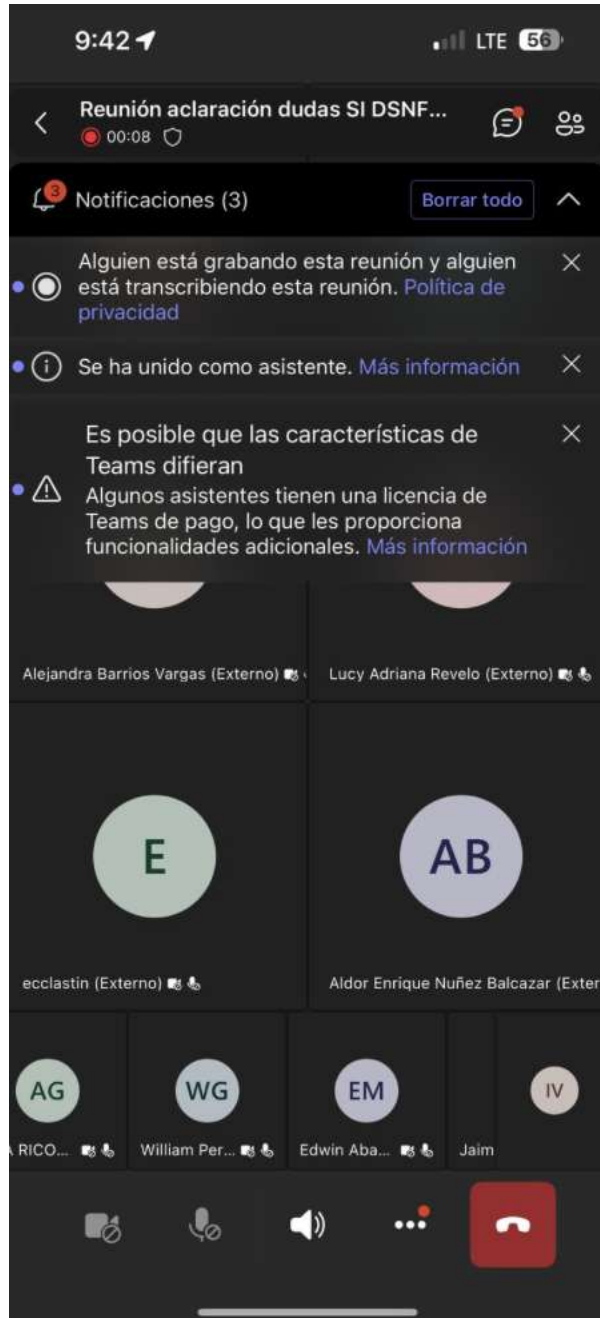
9:42

LTE 56

Reunión aclaración dudas SI DSNF...
00:08

Notificaciones (3)
Borrar todo

Alguien está grabando esta reunión y alguien está transcribiendo esta reunión. Política de privacidad

Se ha unido como asistente. Más información

Es posible que las características de Teams difieran
Algunos asistentes tienen una licencia de Teams de pago, lo que les proporciona funcionalidades adicionales. Más información

Alejandra Barrios Vargas (Externo)

Lucy Adriana Revelo (Externo)

E
ecclastin (Externo)

AB
Aldor Enrique Nuñez Balcazar (Exter

AG
RICO...

WG
William Per...

EM
Edwin Aba...

Jaim

IV